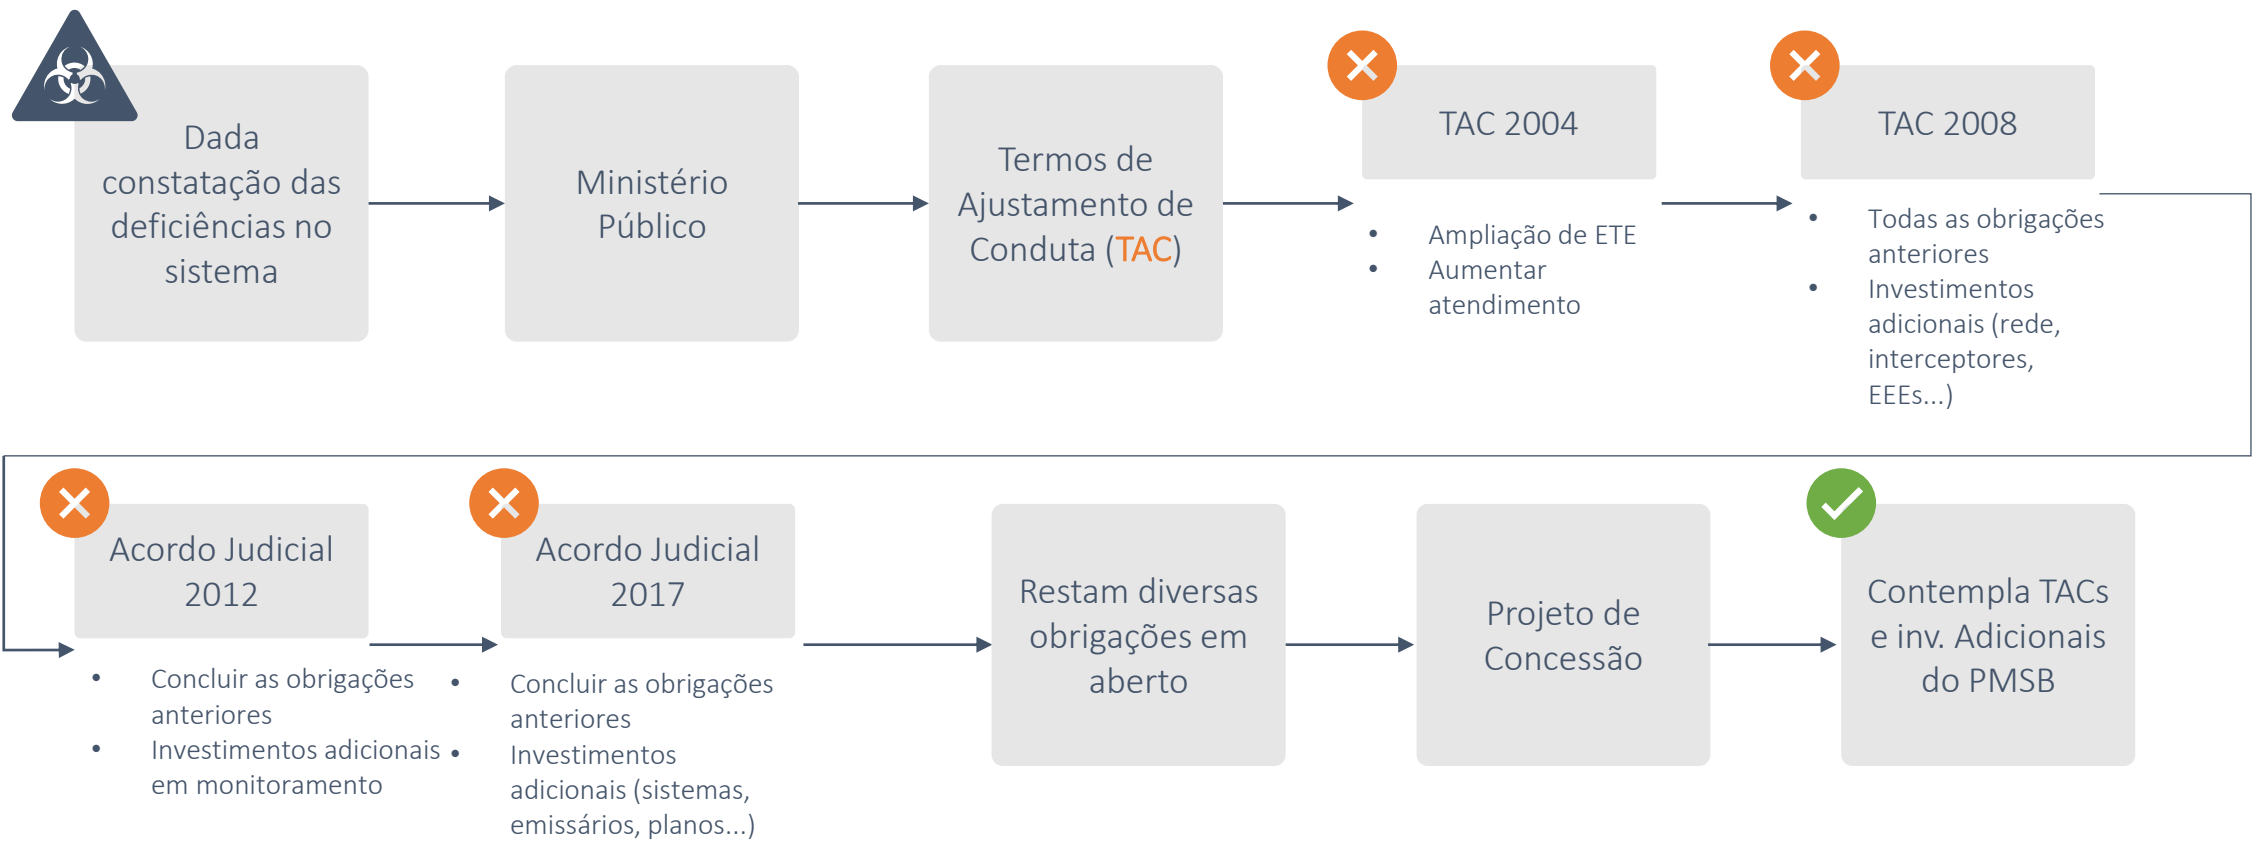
Dada constatação das deficiências no sistema

Ministério Público

Termos de Ajustamento de Conduta (TAC)

TAC 2004

- Ampliação de ETE
- Aumentar atendimento

TAC 2008

- Todas as obrigações anteriores
- Investimentos adicionais (rede, interceptores, EEEs...)

Acordo Judicial 2012

- Concluir as obrigações anteriores
- Investimentos adicionais em monitoramento

Acordo Judicial 2017

- Concluir as obrigações anteriores
- Investimentos adicionais (sistemas, emissários, planos...)

Restam diversas obrigações em aberto

Projeto de Concessão

Contempla TACs e inv. Adicionais do PMSB